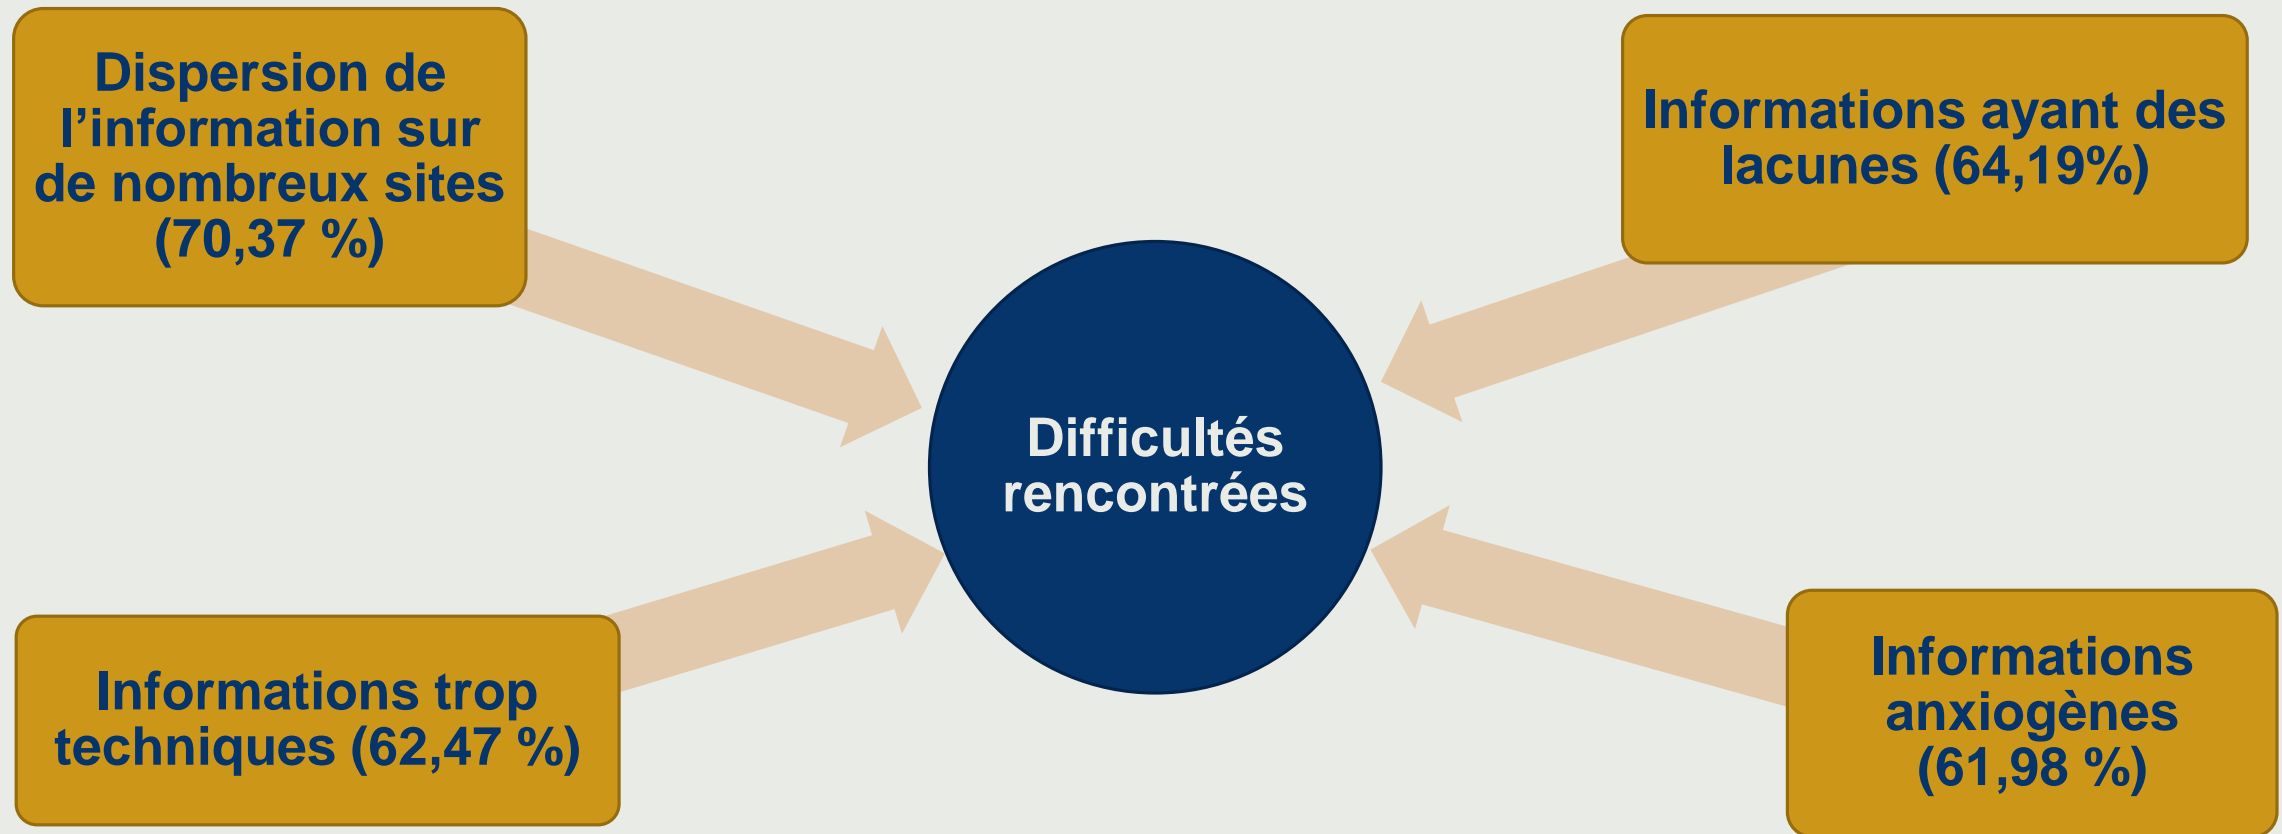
Dispersion de l’information sur de nombreux sites (70,37 %)

Informations ayant des lacunes (64,19%)

Difficultés rencontrées

Informations trop techniques (62,47 %)

Informations anxiogènes (61,98 %)